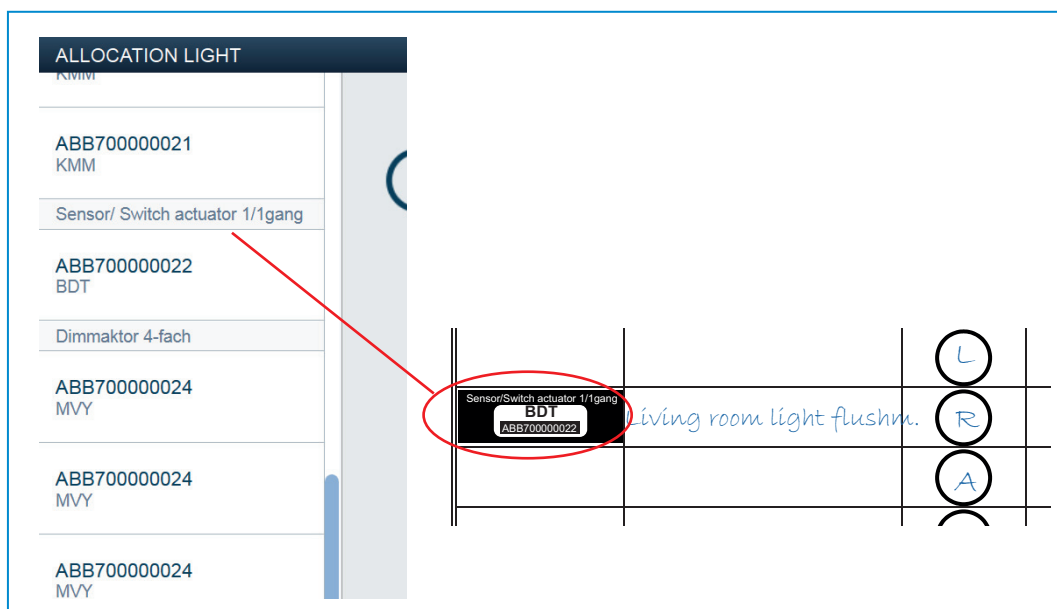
ALLOCATION LIGHT
KMM

ABB700000021
KMM

Sensor/ Switch actuator 1/1gang

ABB700000022
BDT

Dimmaktor 4-fach

ABB700000024
MVY

ABB700000024
MVY

ABB700000024
MVY

L

Sensor/Switch actuator 1/1gang
BDT
ABB700000022

Living room light flushm.

R

A